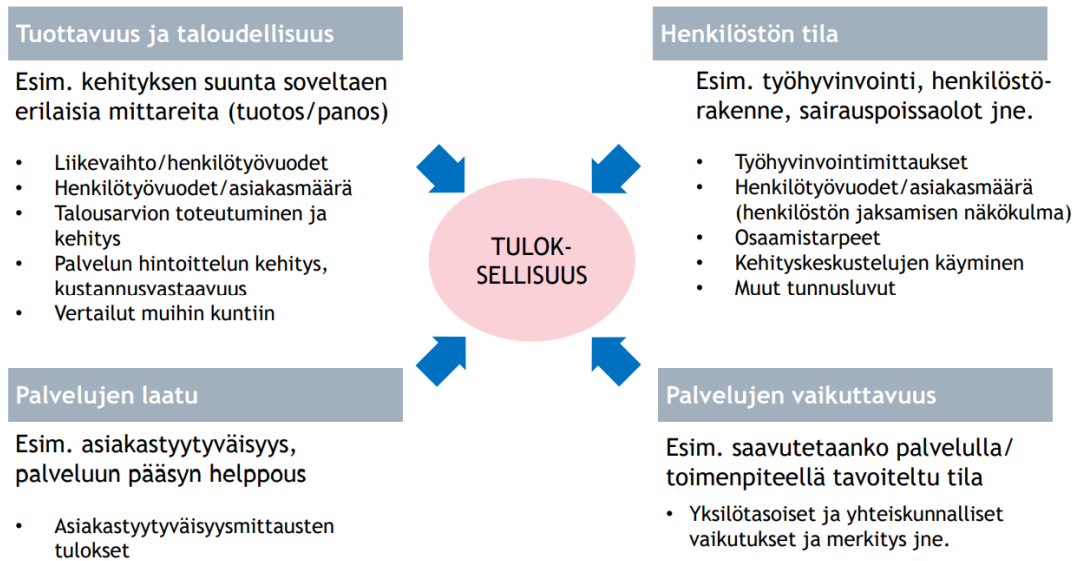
Tuottavuus ja taloudellisuus

Esim. kehityksen suunta soveltaen erilaisia mittareita (tuotos/panos)

- Liikevaihto/henkilötyövuodet
- Henkilötyövuodet/asiakasmäärä
- Talousarvion toteutuminen ja kehitys
- Palvelun hintoittelun kehitys, kustannusvastaavuus
- Vertailut muihin kuntiin

Henkilöstön tila

Esim. työhyvinvointi, henkilöstörakenne, sairauspoissaolot jne.

- Työhyvinvointimittaukset
- Henkilötyövuodet/asiakasmäärä (henkilöstön jaksamisen näkökulma)
- Osaamistarpeet
- Kehityskeskustelujen käyminen
- Muut tunnusluvut

TULOKSELLISUUS

Palvelujen laatu

Esim. asiakastyytyväisyys, palveluun pääsyn helppous

- Asiakastyytyväisyysmittausten tulokset

Palvelujen vaikuttavuus

Esim. saavutetaanko palvelulla/ toimenpiteellä tavoiteltu tila

- Yksilötasoiset ja yhteiskunnalliset vaikutukset ja merkitys jne.